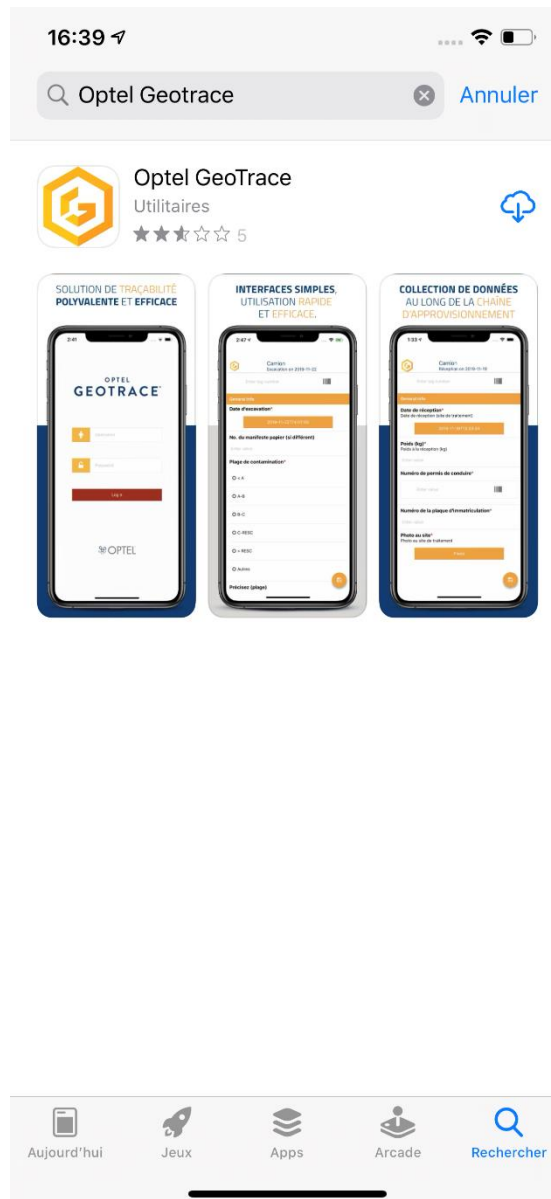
16:39

Optel Geotrace

Annuler

Optel GeoTrace

Utilitaires

5

SOLUTION DE TRAÇABILITÉ POLYVALENTE ET EFFICACE

OPTEL GEOTRACE

Log in

OPTEL

INTERFACES SIMPLES, UTILISATION RAPIDE ET EFFICACE.

Camion

Date d'excavation*

No. du manifeste papier (si différent)

Plage de contamination*

A

A-B

B-C

C-RESC

> RESC

Autres

Précisez (plage)

COLLECTION DE DONNÉES AU LONG DE LA CHAÎNE D'APPROVISIONNEMENT

Camion

Date de réception*

Poids (kg)*

Numéro de permis de conduire*

Numéro de la plaque d'immatriculation*

Photo au site*

Aujourd'hui

Jeux

Apps

Arcade

Rechercher